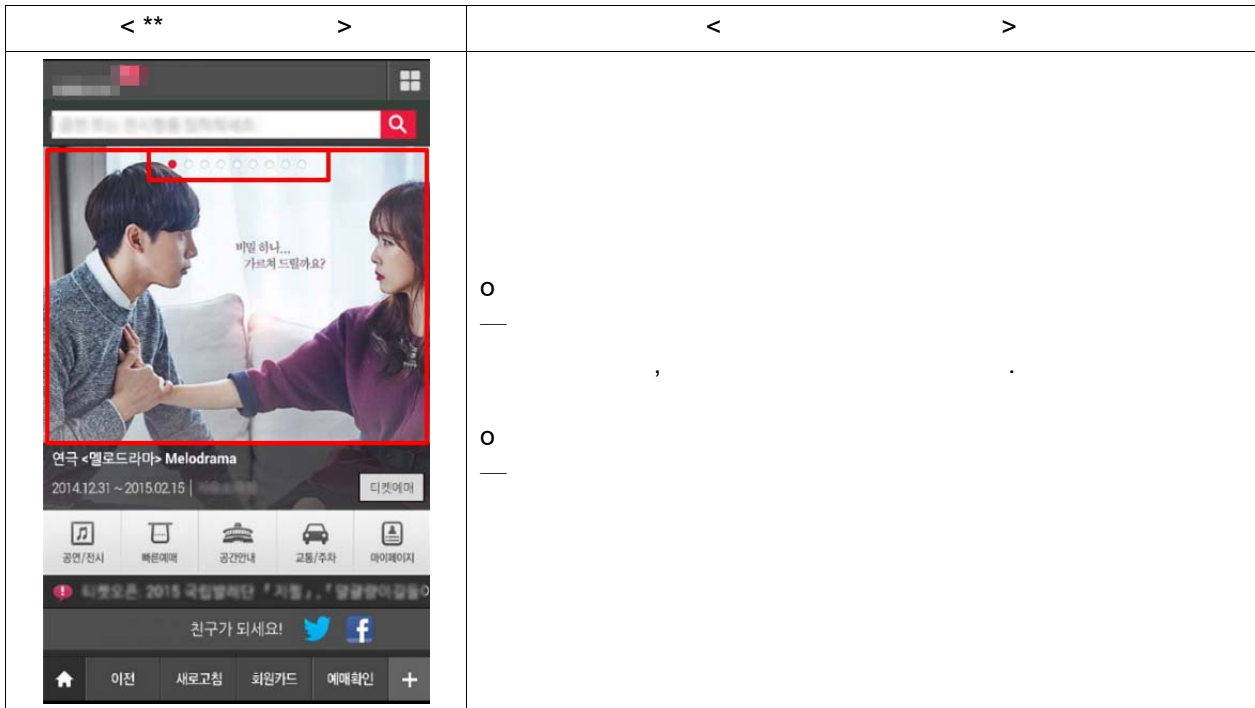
| < ** > | < > |
|---|---|
| 비밀 하나... 가르쳐 드릴까요? 연극 <멜로드라마> Melodrama 2014.12.31 ~ 2015.02.15 \| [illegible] 티켓예매 공연/전시 빠른예매 공간안내 교통/주차 마이페이지 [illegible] 친구가 되세요! 이전 새로고침 회원카드 예매확인 + | o — , . o — |